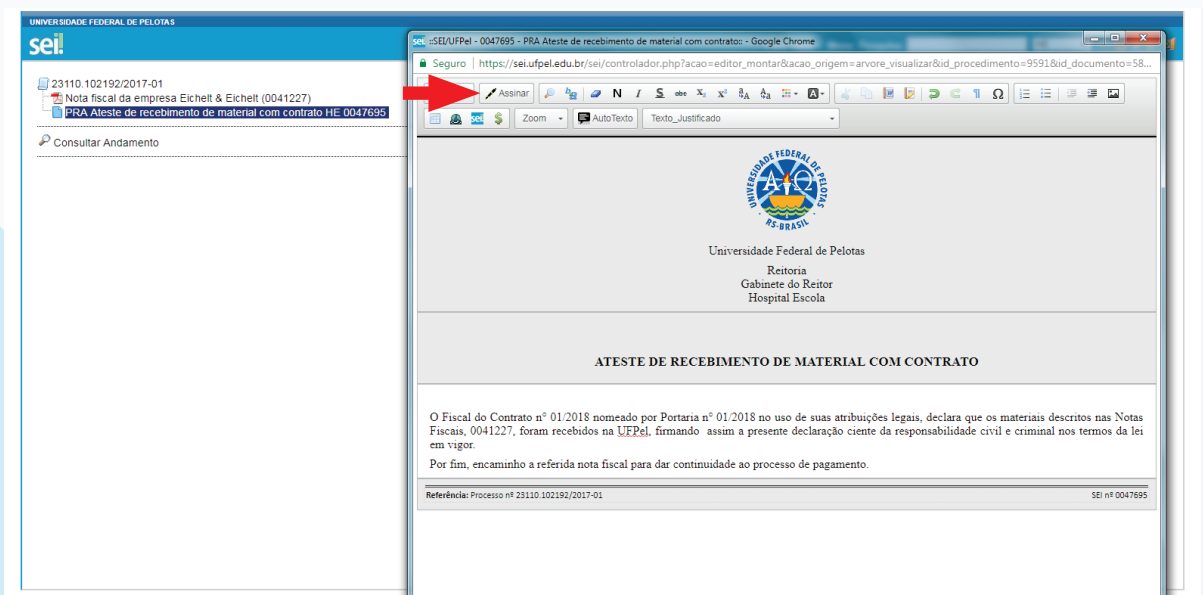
UNIVERSIDADE FEDERAL DE PELOTAS

sei!

23110.102192/2017-01
Nota fiscal da empresa Eichelt & Eichelt (0041227)
PRA Ateste de recebimento de material com contrato HE 0047695

Consultar Andamento

SEI :SEI/UFPel - 0047695 - PRA Ateste de recebimento de material com contrato:: - Google Chrome

Seguro | https://sei.ufpel.edu.br/sei/controlador.php?acao=editor_montar&acao_origem=arvore_visualizar&id_procedimento=9591&id_documento=58...

Assinar

Zoom AutoTexto Texto_Justificado

UNIVERSIDADE FEDERAL DE PELOTAS RS-BRASIL

Universidade Federal de Pelotas

Reitoria
Gabinete do Reitor
Hospital Escola

ATESTE DE RECEBIMENTO DE MATERIAL COM CONTRATO

O Fiscal do Contrato nº 01/2018 nomeado por Portaria nº 01/2018 no uso de suas atribuições legais, declara que os materiais descritos nas Notas Fiscais, 0041227, foram recebidos na UFPel, firmando assim a presente declaração ciente da responsabilidade civil e criminal nos termos da lei em vigor.

Por fim, encaminho a referida nota fiscal para dar continuidade ao processo de pagamento.

Referência: Processo nº 23110.102192/2017-01 SEI nº 0047695